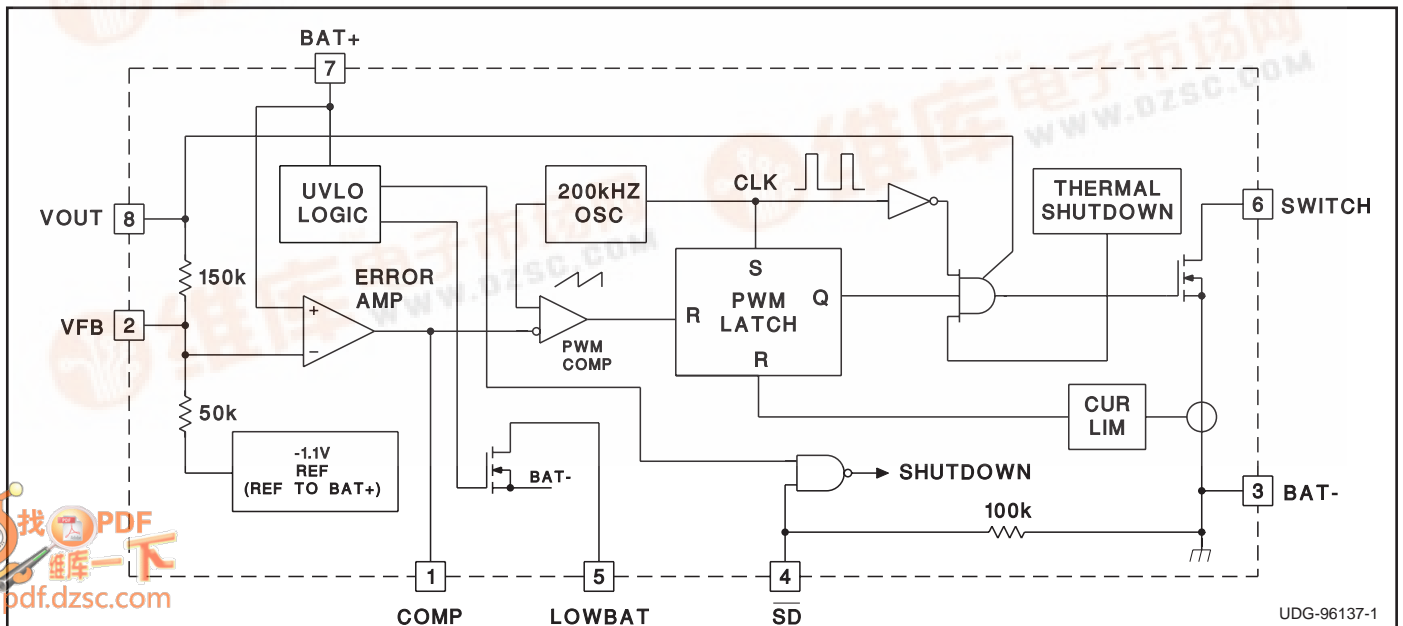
BAT+
7
VOUT 8
150k
VFB 2
50k
UVLO LOGIC
ERROR AMP
+
−
-1.1V REF (REF TO BAT+)
200kHZ OSC
CLK
PWM COMP
S
R
PWM LATCH
Q
R
THERMAL SHUTDOWN
6 SWITCH
CUR LIM
BAT-
SHUTDOWN
100k
3 BAT-
1
COMP
5
LOWBAT
4
$\overline{SD}$
UDG-96137-1
维库电子市场网
WWW.DZSC.COM
找PDF
维库一下
pdf.dzsc.com